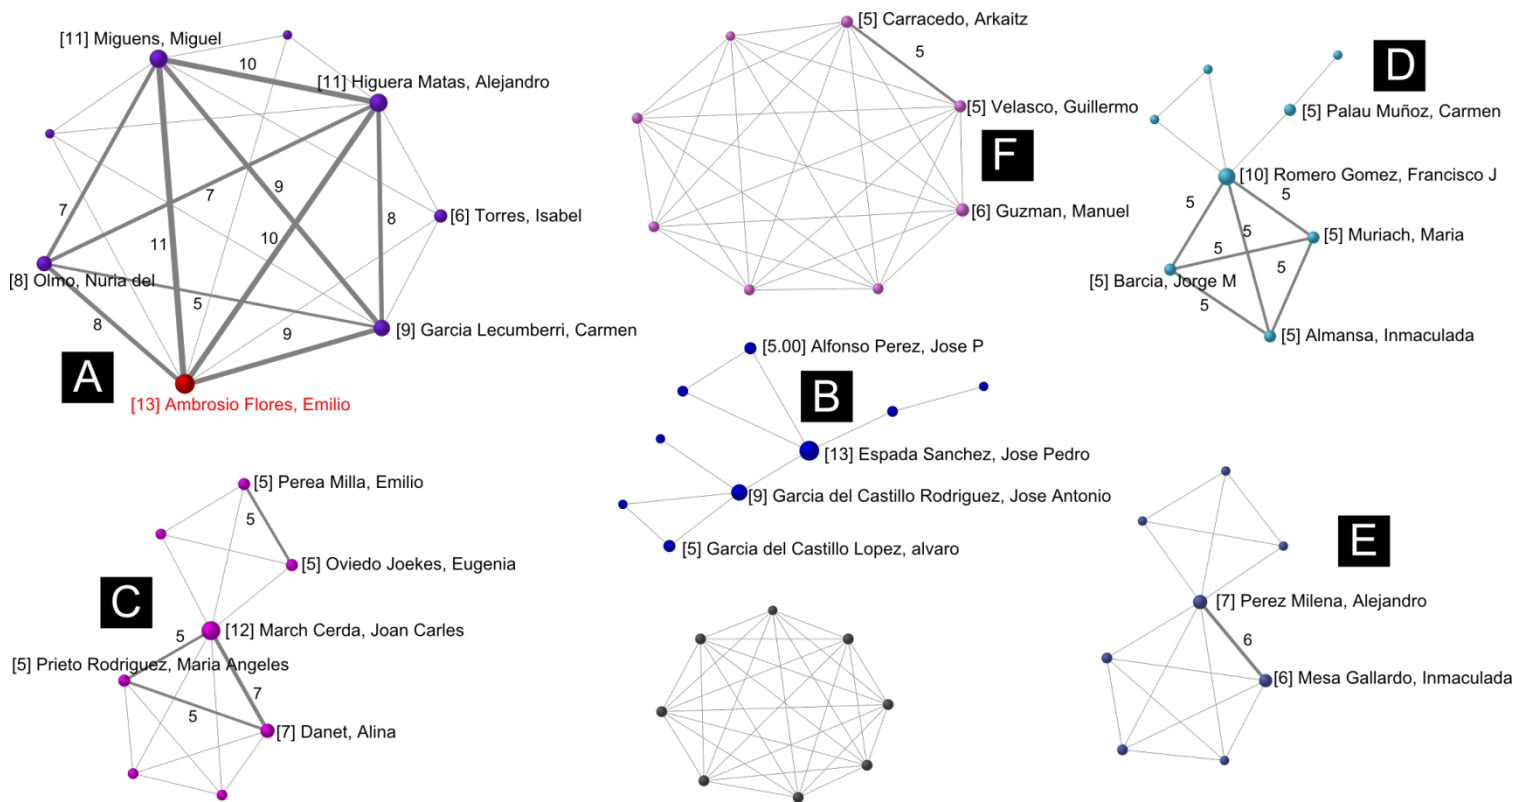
[11] Miguens, Miguel
10
[11] Higuera Matas, Alejandro
7
7
9
8
[6] Torres, Isabel
11
10
[8] Olmo, Nuria del
5
8
9
[9] Garcia Lecumberri, Carmen
A
[13] Ambrosio Flores, Emilio

[5] Carracedo, Arkaitz
5
[5] Velasco, Guillermo
F
[6] Guzman, Manuel

D
[5] Palau Muñoz, Carmen
[10] Romero Gomez, Francisco J
5
5
5
[5] Muriach, Maria
5
5
[5] Barcia, Jorge M
5
[5] Almansa, Inmaculada

[5.00] Alfonso Perez, Jose P
B
[13] Espada Sanchez, Jose Pedro
[9] Garcia del Castillo Rodriguez, Jose Antonio
[5] Garcia del Castillo Lopez, alvaro

[5] Perea Milla, Emilio
5
[5] Oviedo Joekes, Eugenia
C
5
[12] March Cerda, Joan Carles
[5] Prieto Rodriguez, Maria Angeles
7
5
[7] Danet, Alina

E
[7] Perez Milena, Alejandro
6
[6] Mesa Gallardo, Inmaculada